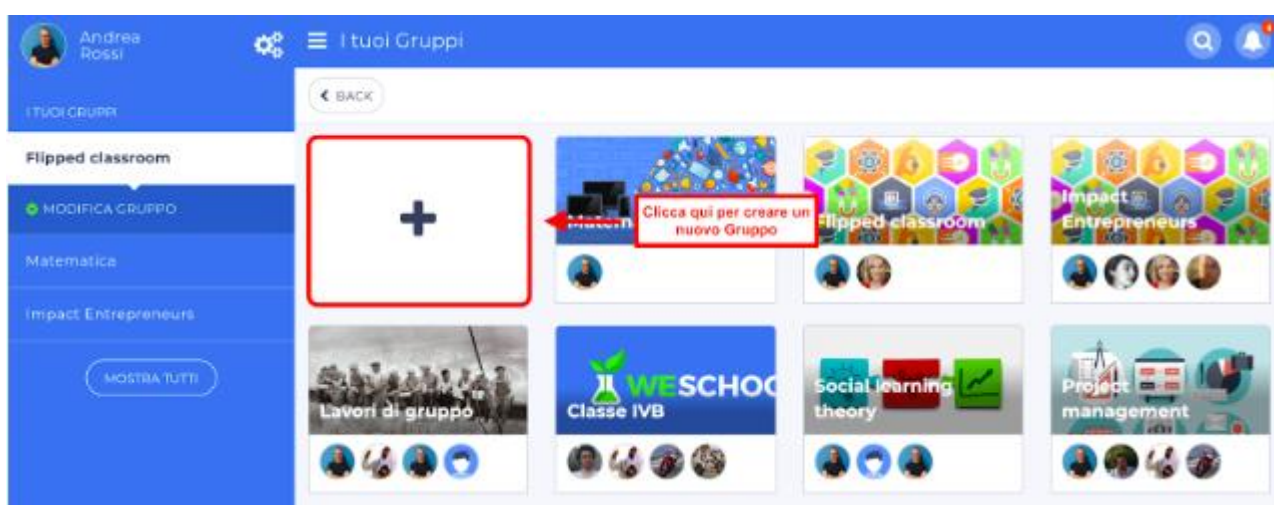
Andrea Rossi

I tuoi Gruppi

I TUOI GRUPPI

Flipped classroom

MODIFICA GRUPPO

Matematica

Impact Entrepreneurs

MOSTRA TUTTI

BACK

+

Matem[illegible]

Clicca qui per creare un nuovo Gruppo

Flipped classroom

Impact Entrepreneurs

Lavori di gruppo

WESCHOO

Classe IVB

Social learning theory

Project management